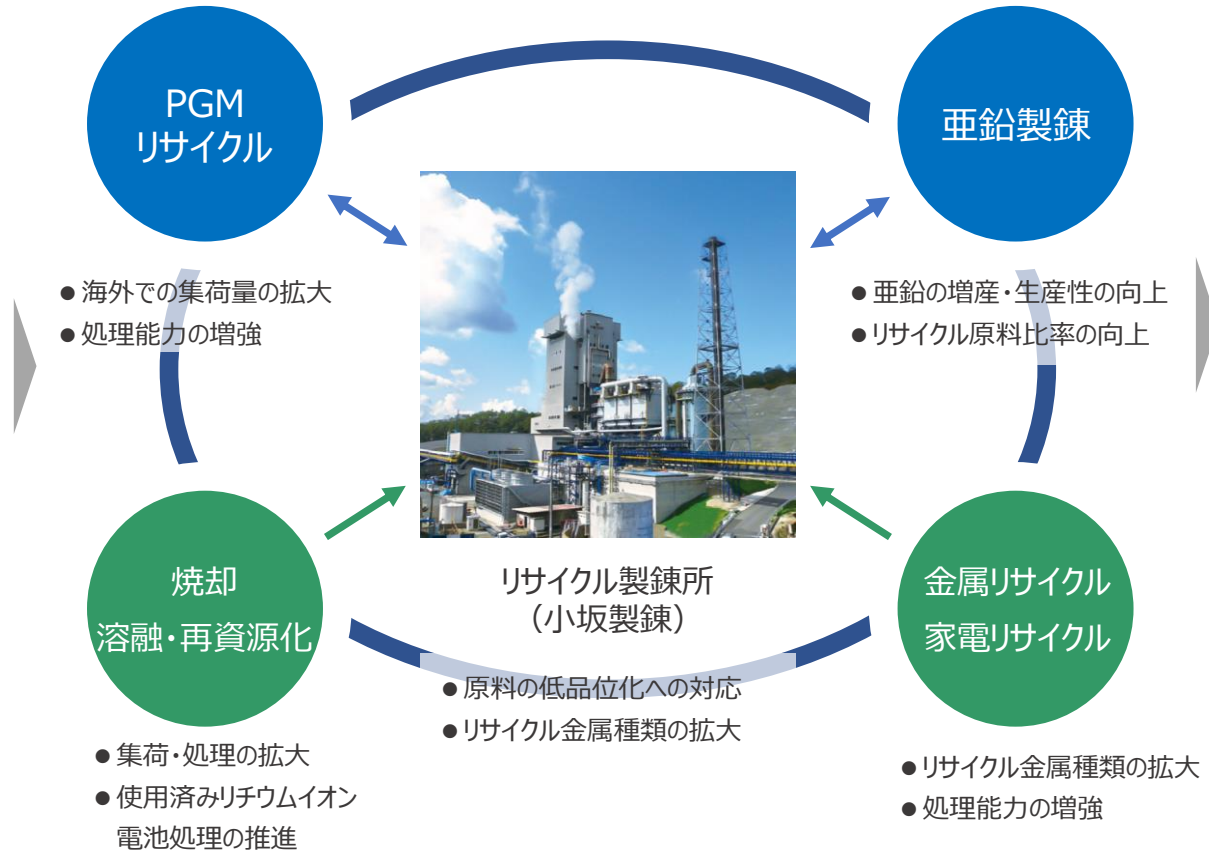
PGM
リサイクル

亜鉛製錬

● 海外での集荷量の拡大
● 処理能力の増強

● 亜鉛の増産・生産性の向上
● リサイクル原料比率の向上

焼却
溶融・再資源化

リサイクル製錬所
（小坂製錬）

金属リサイクル
家電リサイクル

● 原料の低品位化への対応
● リサイクル金属種類の拡大

● 集荷・処理の拡大
● 使用済みリチウムイオン電池処理の推進

● リサイクル金属種類の拡大
● 処理能力の増強